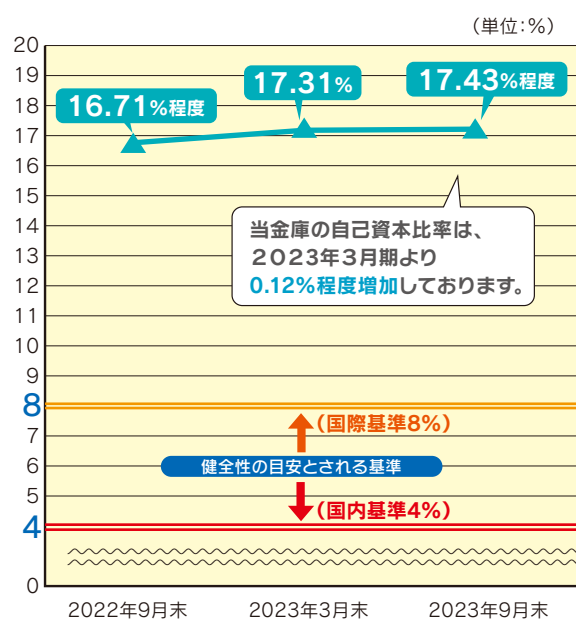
(単位:%)

20
19
18
17
16
15
14
13
12
11
10
9
8
7
6
5
4
0

16.71%程度
17.31%
17.43%程度

当金庫の自己資本比率は、2023年3月期より0.12%程度増加しております。

(国際基準8%)
健全性の目安とされる基準
(国内基準4%)

2022年9月末
2023年3月末
2023年9月末